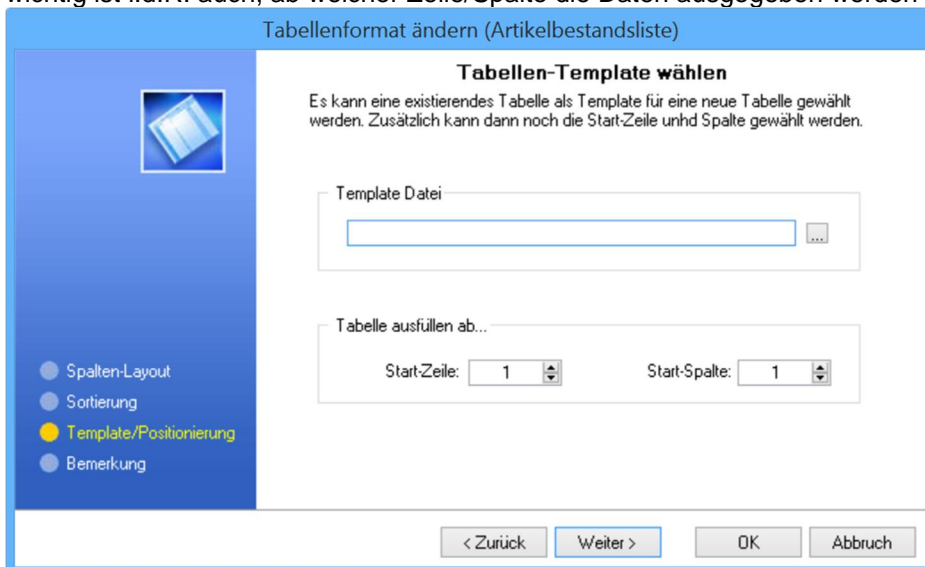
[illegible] ab welcher Zeile/Spalte die Daten ausgegeben werden

Tabellenformat ändern (Artikelbestandsliste)

Tabellen-Template wählen

Es kann eine existierendes Tabelle als Template für eine neue Tabelle gewählt werden. Zusätzlich kann dann noch die Start-Zeile unhd Spalte gewählt werden.

Template Datei

...

Tabelle ausfüllen ab...

Start-Zeile: 1

Start-Spalte: 1

Spalten-Layout
Sortierung
Template/Positionierung
Bemerkung

< Zurück
Weiter >
OK
Abbruch